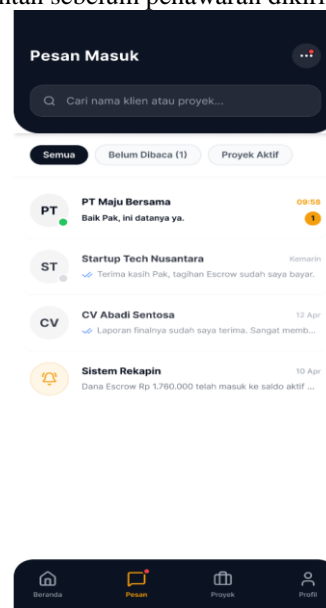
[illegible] sebelum penawaran dikiri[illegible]

Pesan Masuk

Cari nama klien atau proyek...

Semua
Belum Dibaca (1)
Proyek Aktif

PT
PT Maju Bersama
09:58
Baik Pak, ini datanya ya.
1

ST
Startup Tech Nusantara
Kemarin
Terima kasih Pak, tagihan Escrow sudah saya bayar.

CV
CV Abadi Sentosa
12 Apr
Laporan finalnya sudah saya terima. Sangat memb...

Sistem Rekapin
10 Apr
Dana Escrow Rp 1.760.000 telah masuk ke saldo aktif ...

Beranda
Pesan
Proyek
Profil